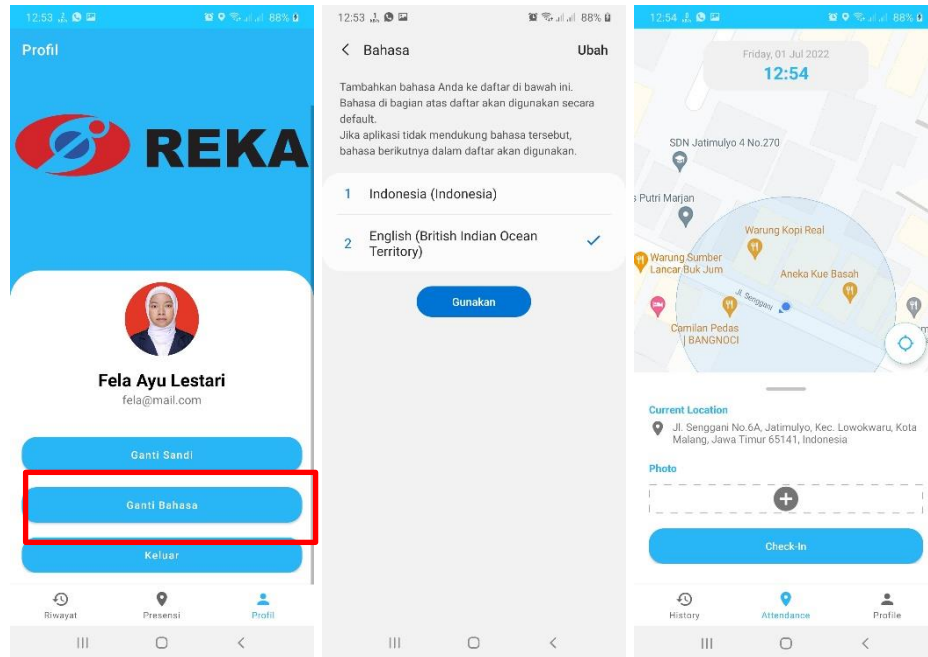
12:53 88%

Profil

REKA

Fela Ayu Lestari
fela@mail.com

Ganti Sandi

Ganti Bahasa

Keluar

Riwayat
Presensi
Profil

12:53 88%

Bahasa
Ubah

Tambahkan bahasa Anda ke daftar di bawah ini. Bahasa di bagian atas daftar akan digunakan secara default.
Jika aplikasi tidak mendukung bahasa tersebut, bahasa berikutnya dalam daftar akan digunakan.

1 Indonesia (Indonesia)

2 English (British Indian Ocean Territory)

Gunakan

12:54 88%

Friday, 01 Jul 2022
12:54

SDN Jatimulyo 4 No.270
s Putri Marjan
Warung Kopi Real
Warung Sumber Lancar Buk Jum
Aneka Kue Basah
Jl. Senggani
Camilan Pedas BANGNOCI

Current Location
Jl. Senggani No.6A, Jatimulyo, Kec. Lowokwaru, Kota Malang, Jawa Timur 65141, Indonesia

Photo

Check-In

History
Attendance
Profile